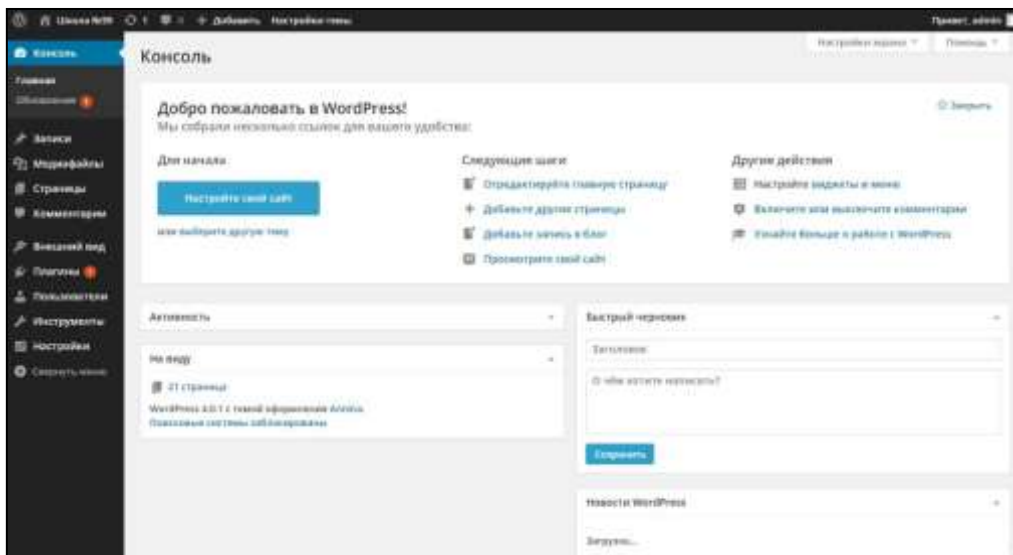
Школа №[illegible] 1 + Добавить Настройки темы Привет, admin

Консоль
Главная
Обновления 4
Записи
Медиафайлы
Страницы
Комментарии
Внешний вид
Плагины
Пользователи
Инструменты
Настройки
Свернуть меню

Консоль

Настройки экрана ▼ Помощь ▼

Добро пожаловать в WordPress!
Мы собрали несколько ссылок для вашего удобства:

Закрыть

Для начала
Настройте свой сайт
или выберите другую тему

Следующие шаги
Отредактируйте главную страницу
Добавьте другие страницы
Добавьте запись в блог
Просмотрите свой сайт

Другие действия
Настройте виджеты и меню
Включите или выключите комментарии
Узнайте больше о работе с WordPress

Активность

На виду
21 страница
WordPress 4.0.1 с темой оформления Anima
Поисковые системы заблокированы

Быстрый черновик
Заголовок
О чём хотите написать?
Сохранить

Новости WordPress
Загрузка...